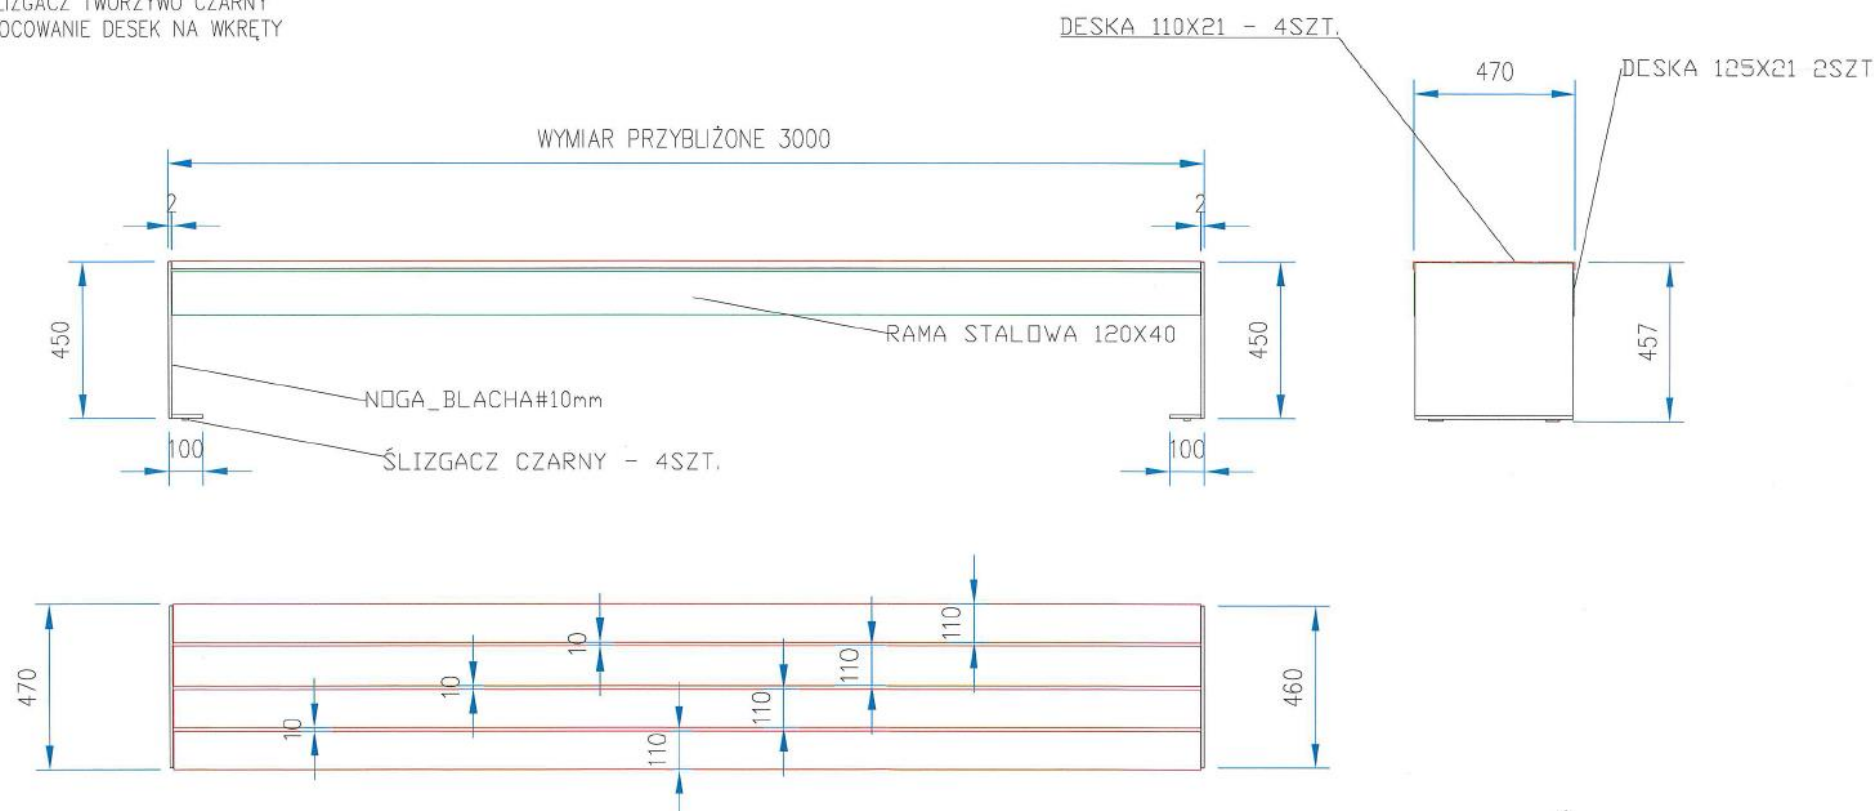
LIZGACZ TWORZYWO CZARNY
OCOWANIE DESEK NA WKRĘTY

DESKA 110X21 - 4SZT.

470

DESKA 125X21 2SZT

WYMIAR PRZYBLIŻONE 3000

2

2

450

RAMA STALOWA 120X40

450

457

NOGA_BLACHA#10mm

100

ŚLIZGACZ CZARNY - 4SZT.

100

470

10

10

10

110

110

110

110

460